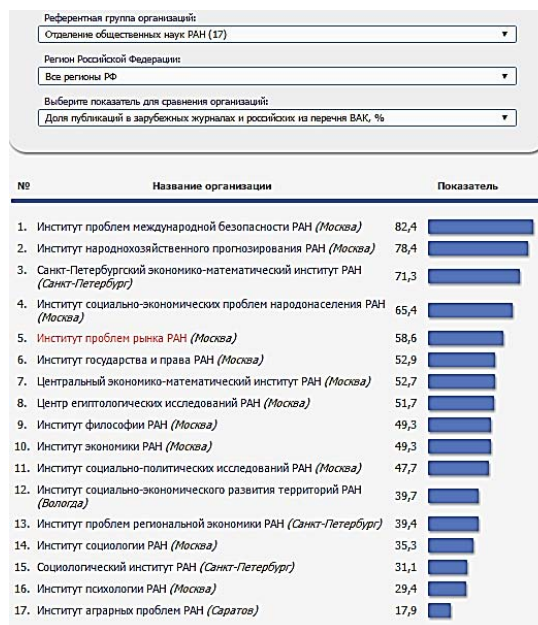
Референтная группа организаций:

Отделение общественных наук РАН (17) ▼

Регион Российской Федерации:

Все регионы РФ ▼

Выберите показатель для сравнения организаций:

Доля публикаций в зарубежных журналах и российских из перечня ВАК, % ▼

| № | Название организации | Показатель |
|---|---|---|
| 1. | Институт проблем международной безопасности РАН *(Москва)* | 82,4 |
| 2. | Институт народнохозяйственного прогнозирования РАН *(Москва)* | 78,4 |
| 3. | Санкт-Петербургский экономико-математический институт РАН *(Санкт-Петербург)* | 71,3 |
| 4. | Институт социально-экономических проблем народонаселения РАН *(Москва)* | 65,4 |
| 5. | Институт проблем рынка РАН *(Москва)* | 58,6 |
| 6. | Институт государства и права РАН *(Москва)* | 52,9 |
| 7. | Центральный экономико-математический институт РАН *(Москва)* | 52,7 |
| 8. | Центр египтологических исследований РАН *(Москва)* | 51,7 |
| 9. | Институт философии РАН *(Москва)* | 49,3 |
| 10. | Институт экономики РАН *(Москва)* | 49,3 |
| 11. | Институт социально-политических исследований РАН *(Москва)* | 47,7 |
| 12. | Институт социально-экономического развития территорий РАН *(Вологда)* | 39,7 |
| 13. | Институт проблем региональной экономики РАН *(Санкт-Петербург)* | 39,4 |
| 14. | Институт социологии РАН *(Москва)* | 35,3 |
| 15. | Социологический институт РАН *(Санкт-Петербург)* | 31,1 |
| 16. | Институт психологии РАН *(Москва)* | 29,4 |
| 17. | Институт аграрных проблем РАН *(Саратов)* | 17,9 |